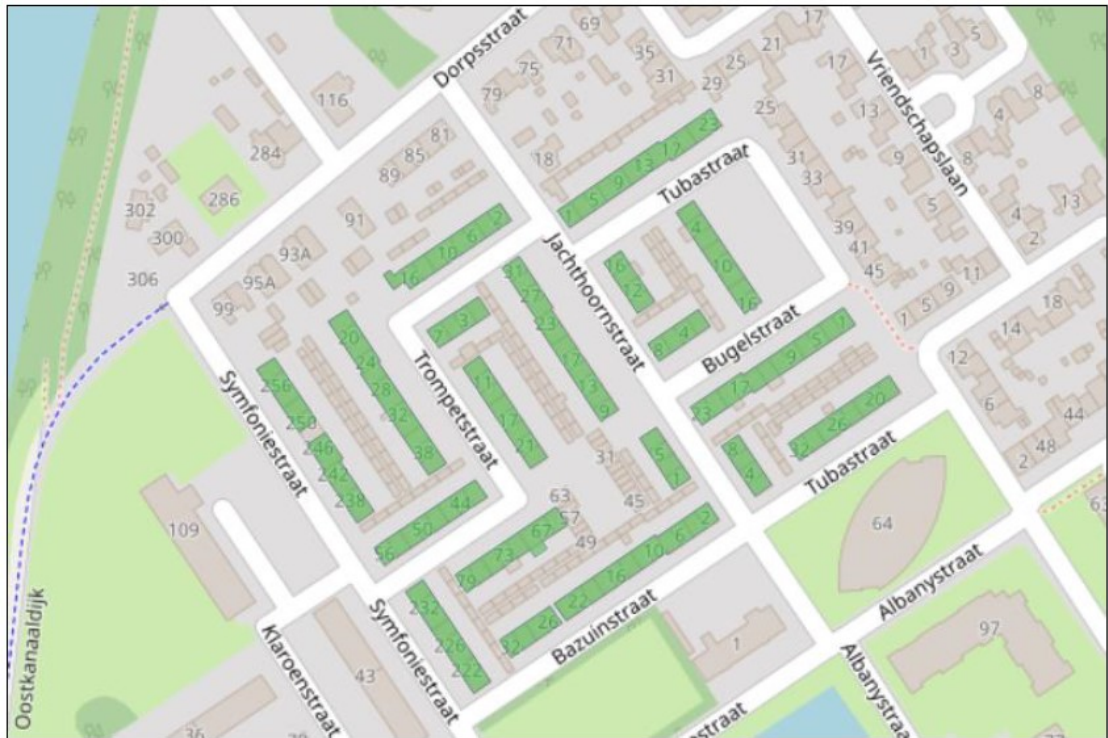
Dorpsstraat
69
71
35
75
31
79
29
25
21
17
17
1
3
5
Vriendschapslaan
116
81
85
89
18
284
25
13
4
8
23
12
13
9
5
1
Tubastraat
31
33
9
286
302
300
306
91
93A
95A
99
2
6
10
16
Jachthoornstraat
4
10
16
16
12
8
4
39
41
45
5
4
2
13
11
9
5
1
18
14
12
6
44
48
2
31
27
23
17
13
9
Bugelstraat
7
5
9
17
23
8
4
26
32
20
Tubastraat
2
3
11
17
21
20
24
28
32
38
Trompetstraat
256
250
246
242
238
Symfoniestraat
44
50
56
31
63
57
45
49
5
1
67
73
79
2
6
10
16
22
26
32
64
109
232
226
222
Symfoniestraat
Klaroenstraat
43
36
39
Bazuinstraat
1
Albanystraat
Albanystraat
97
63
Oostkanaaldijk
straat
77